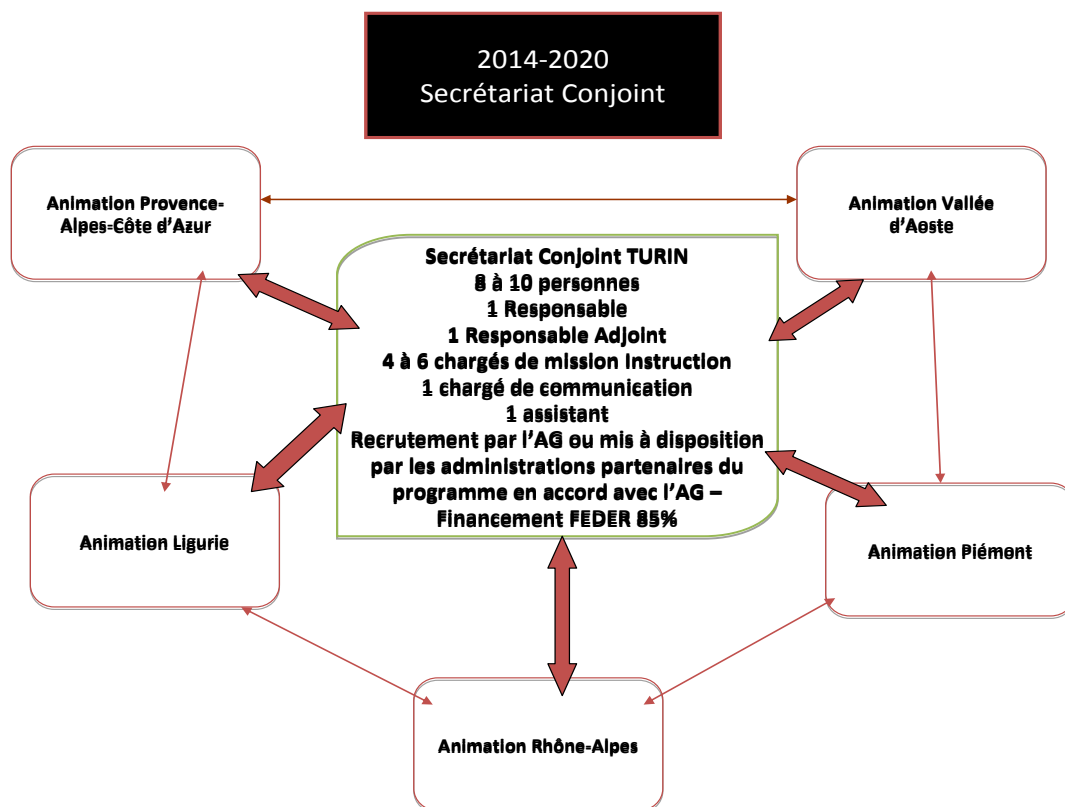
2014-2020
Secrétariat Conjoint

Animation Provence-Alpes-Côte d'Azur

Animation Vallée d'Aoste

Secrétariat Conjoint TURIN
8 à 10 personnes
1 Responsable
1 Responsable Adjoint
4 à 6 chargés de mission Instruction
1 chargé de communication
1 assistant
Recrutement par l'AG ou mis à disposition par les administrations partenaires du programme en accord avec l'AG – Financement FEDER 85%

Animation Ligurie

Animation Piémont

Animation Rhône-Alpes